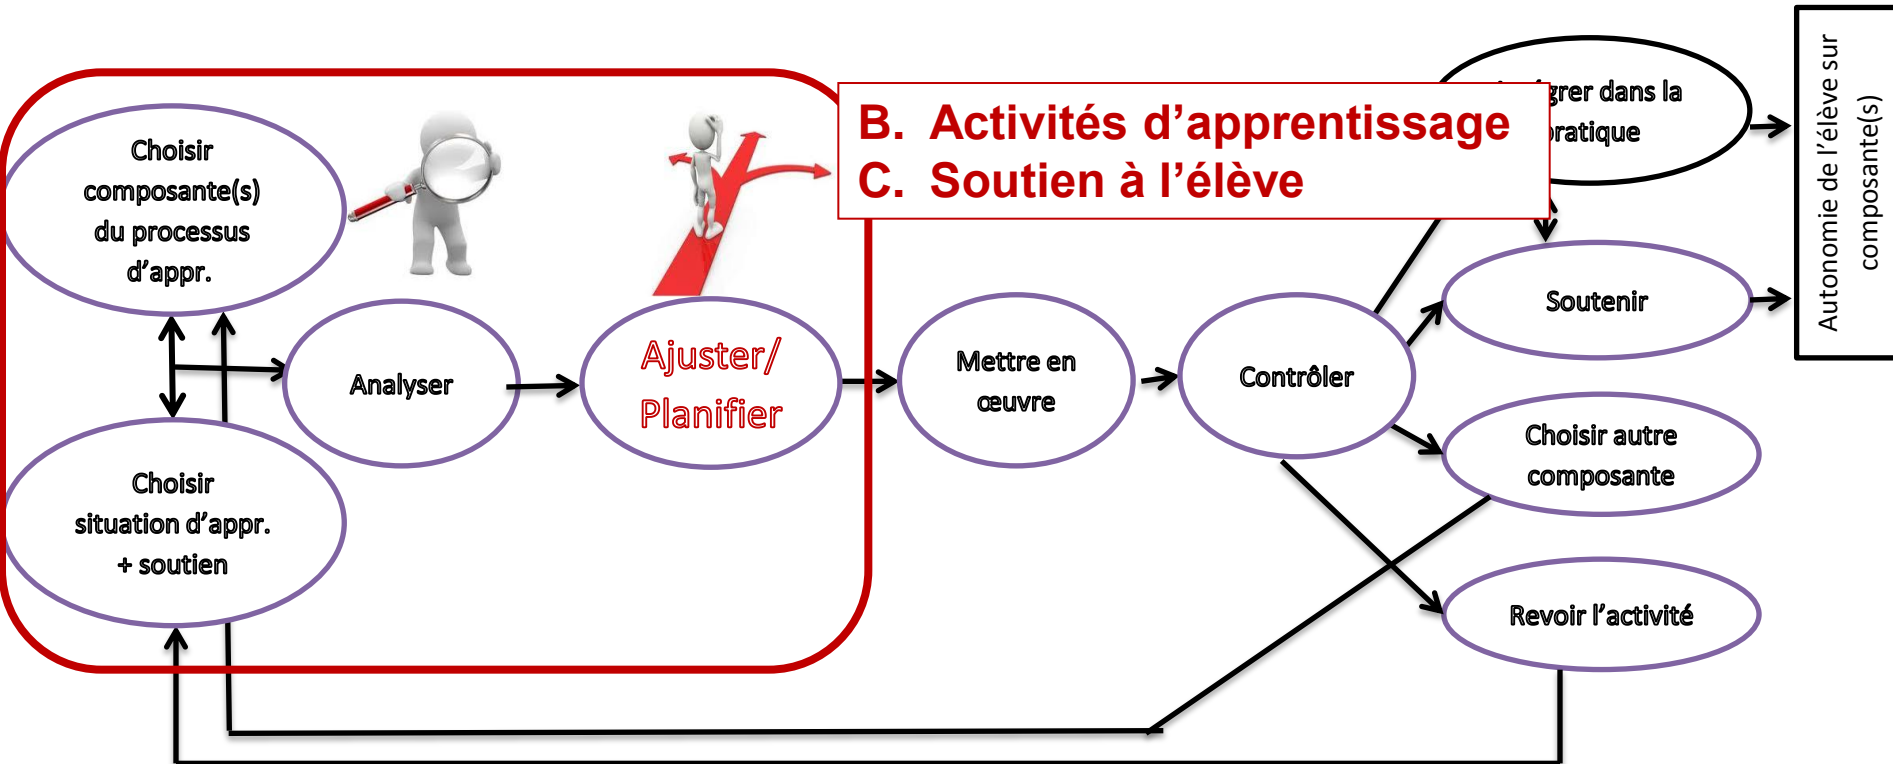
Choisir composante(s) du processus d'appr.

Choisir situation d'appr. + soutien

Analyser

Ajuster/ Planifier

B. Activités d'apprentissage
C. Soutien à l'élève

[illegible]grer dans la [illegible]ratique

Mettre en œuvre

Contrôler

Soutenir

Choisir autre composante

Revoir l'activité

Autonomie de l'élève sur composante(s)